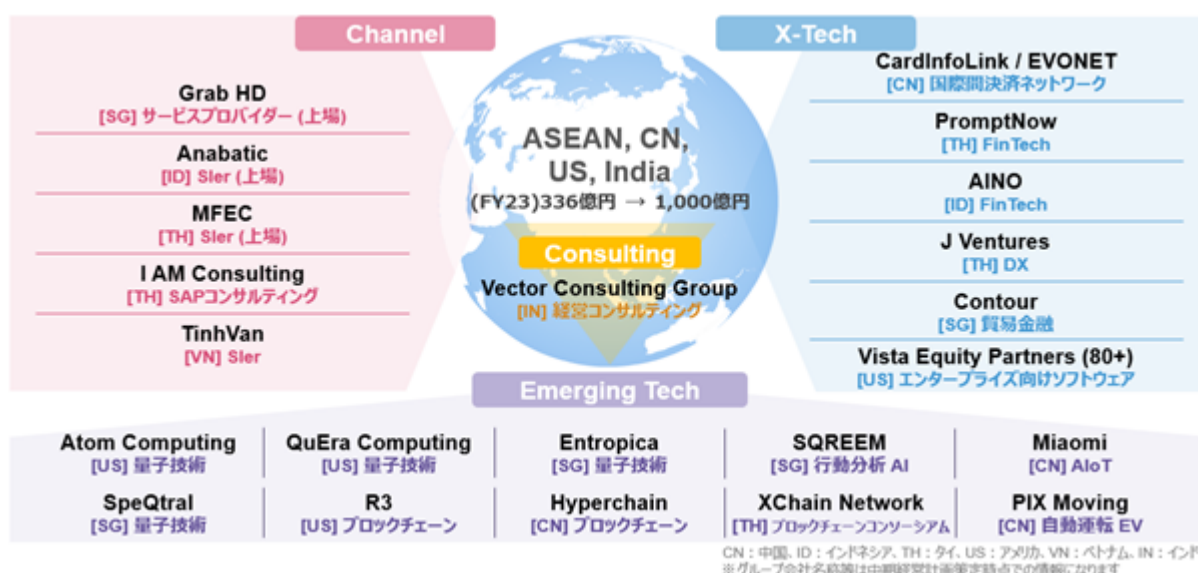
Channel

Grab HD
[SG] サービスプロバイダー (上場)

Anabatic
[ID] SIer (上場)

MFEC
[TH] SIer (上場)

I AM Consulting
[TH] SAPコンサルティング

TinhVan
[VN] SIer

ASEAN, CN, US, India
(FY23)336億円 → 1,000億円

Consulting
Vector Consulting Group
[IN] 経営コンサルティング

X-Tech

CardInfoLink / EVONET
[CN] 国際間決済ネットワーク

PromptNow
[TH] FinTech

AINO
[ID] FinTech

J Ventures
[TH] DX

Contour
[SG] 貿易金融

Vista Equity Partners (80+)
[US] エンタープライズ向けソフトウェア

Emerging Tech

| Atom Computing<br>[US] 量子技術 | QuEra Computing<br>[US] 量子技術 | Entropica<br>[SG] 量子技術 | SQREEM<br>[SG] 行動分析 AI | Miaomi<br>[CN] AIoT |
|---|---|---|---|---|
| SpeQtral<br>[SG] 量子技術 | R3<br>[US] ブロックチェーン | Hyperchain<br>[CN] ブロックチェーン | XChain Network<br>[TH] ブロックチェーンコンソーシアム | PIX Moving<br>[CN] 自動運転 EV |

CN：中国、ID：インドネシア、TH：タイ、US：アメリカ、VN：ベトナム、IN：インド
※グループ会社名称は中期経営計画策定時点での情報になります